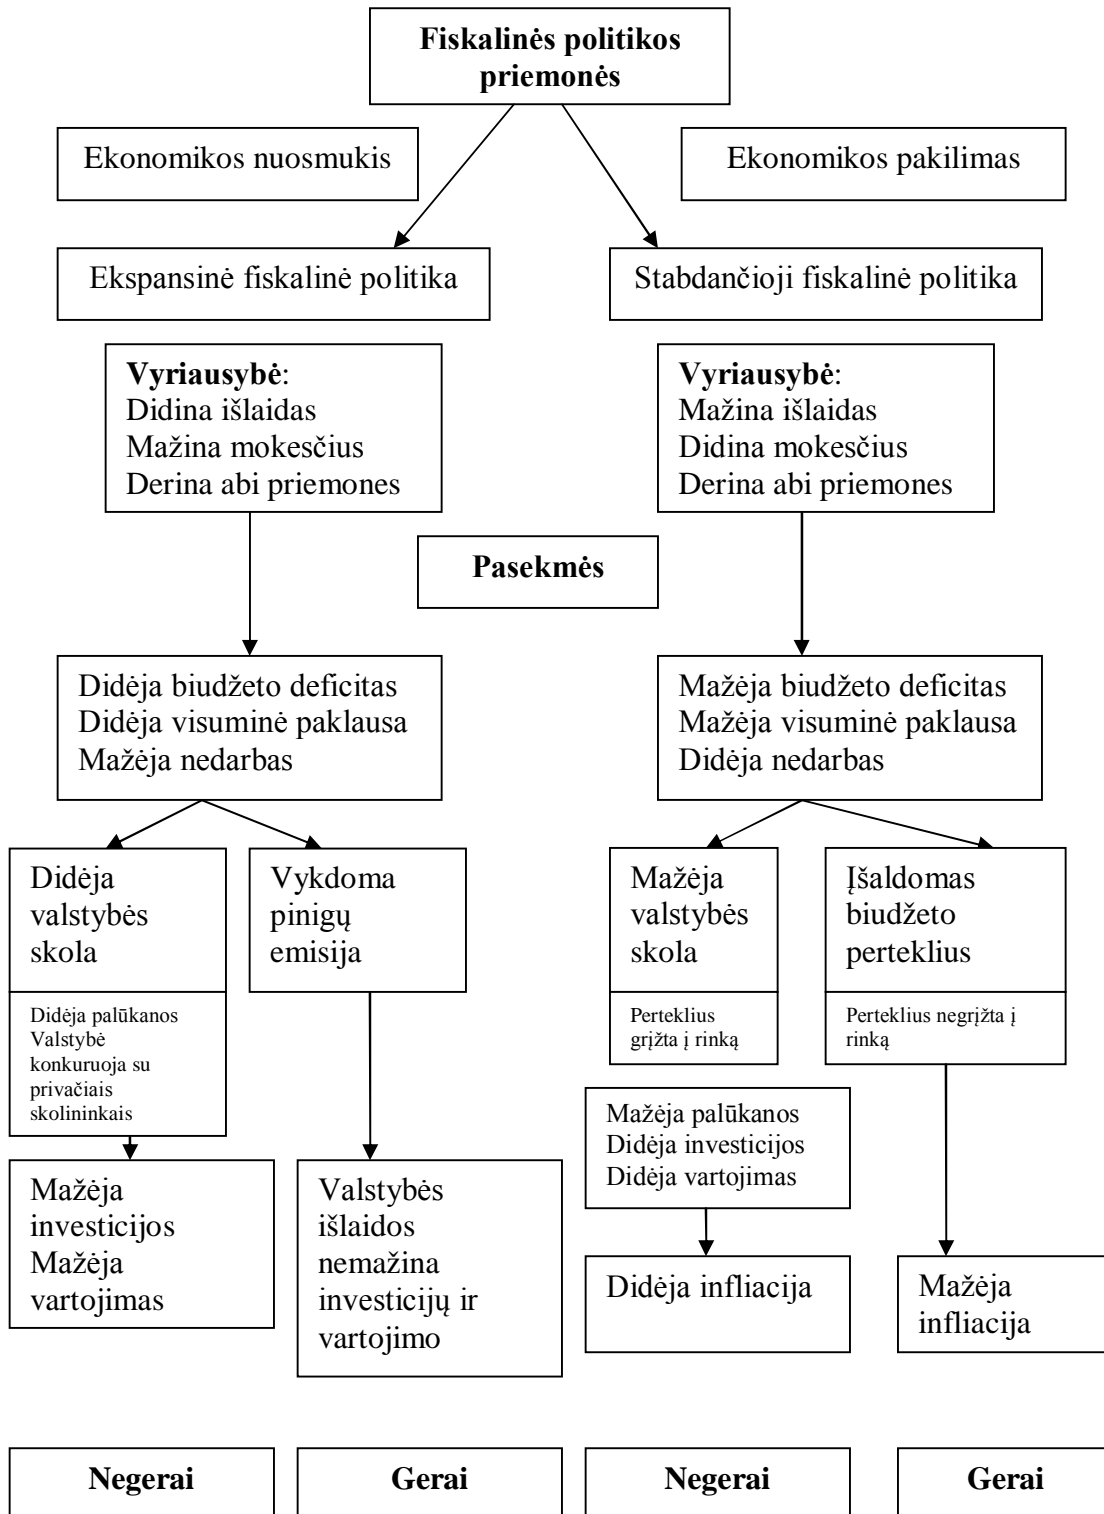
**Fiskalinės politikos priemonės**

Ekonomikos nuosmukis

Ekonomikos pakilimas

Ekspansinė fiskalinė politika

Stabdančioji fiskalinė politika

**Vyriausybė**:
Didina išlaidas
Mažina mokesčius
Derina abi priemones

**Vyriausybė**:
Mažina išlaidas
Didina mokesčius
Derina abi priemones

**Pasekmės**

Didėja biudžeto deficitas
Didėja visuminė paklausa
Mažėja nedarbas

Mažėja biudžeto deficitas
Mažėja visuminė paklausa
Didėja nedarbas

Didėja valstybės skola

Didėja palūkanos
Valstybė konkuruoja su privačiais skolininkais

Vykdoma pinigų emisija

Mažėja valstybės skola

Perteklius grįžta į rinką

Įšaldomas biudžeto perteklius

Perteklius negrįžta į rinką

Mažėja palūkanos
Didėja investicijos
Didėja vartojimas

Mažėja investicijos
Mažėja vartojimas

Valstybės išlaidos nemažina investicijų ir vartojimo

Didėja infliacija

Mažėja infliacija

**Negerai**

**Gerai**

**Negerai**

**Gerai**